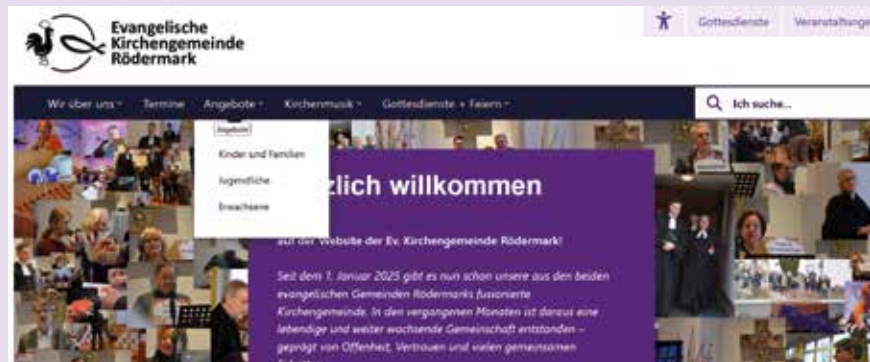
Evangelische Kirchengemeinde Rödermark

Gottesdienste Veranstaltunge

Wir über uns Termine Angebote Kirchenmusik Gottesdienste + Feiern

Ich suche...

Angebote

Kinder und Familien

Jugendliche

Erwachsene

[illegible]zlich willkommen

auf der Website der Ev. Kirchengemeinde Rödermark!

Seit dem 1. Januar 2025 gibt es nun schon unsere aus den beiden evangelischen Gemeinden Rödermarks fusionierte Kirchengemeinde. In den vergangenen Monaten ist daraus eine lebendige und weiter wachsende Gemeinschaft entstanden – geprägt von Offenheit, Vertrauen und vielen gemeinsamen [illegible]